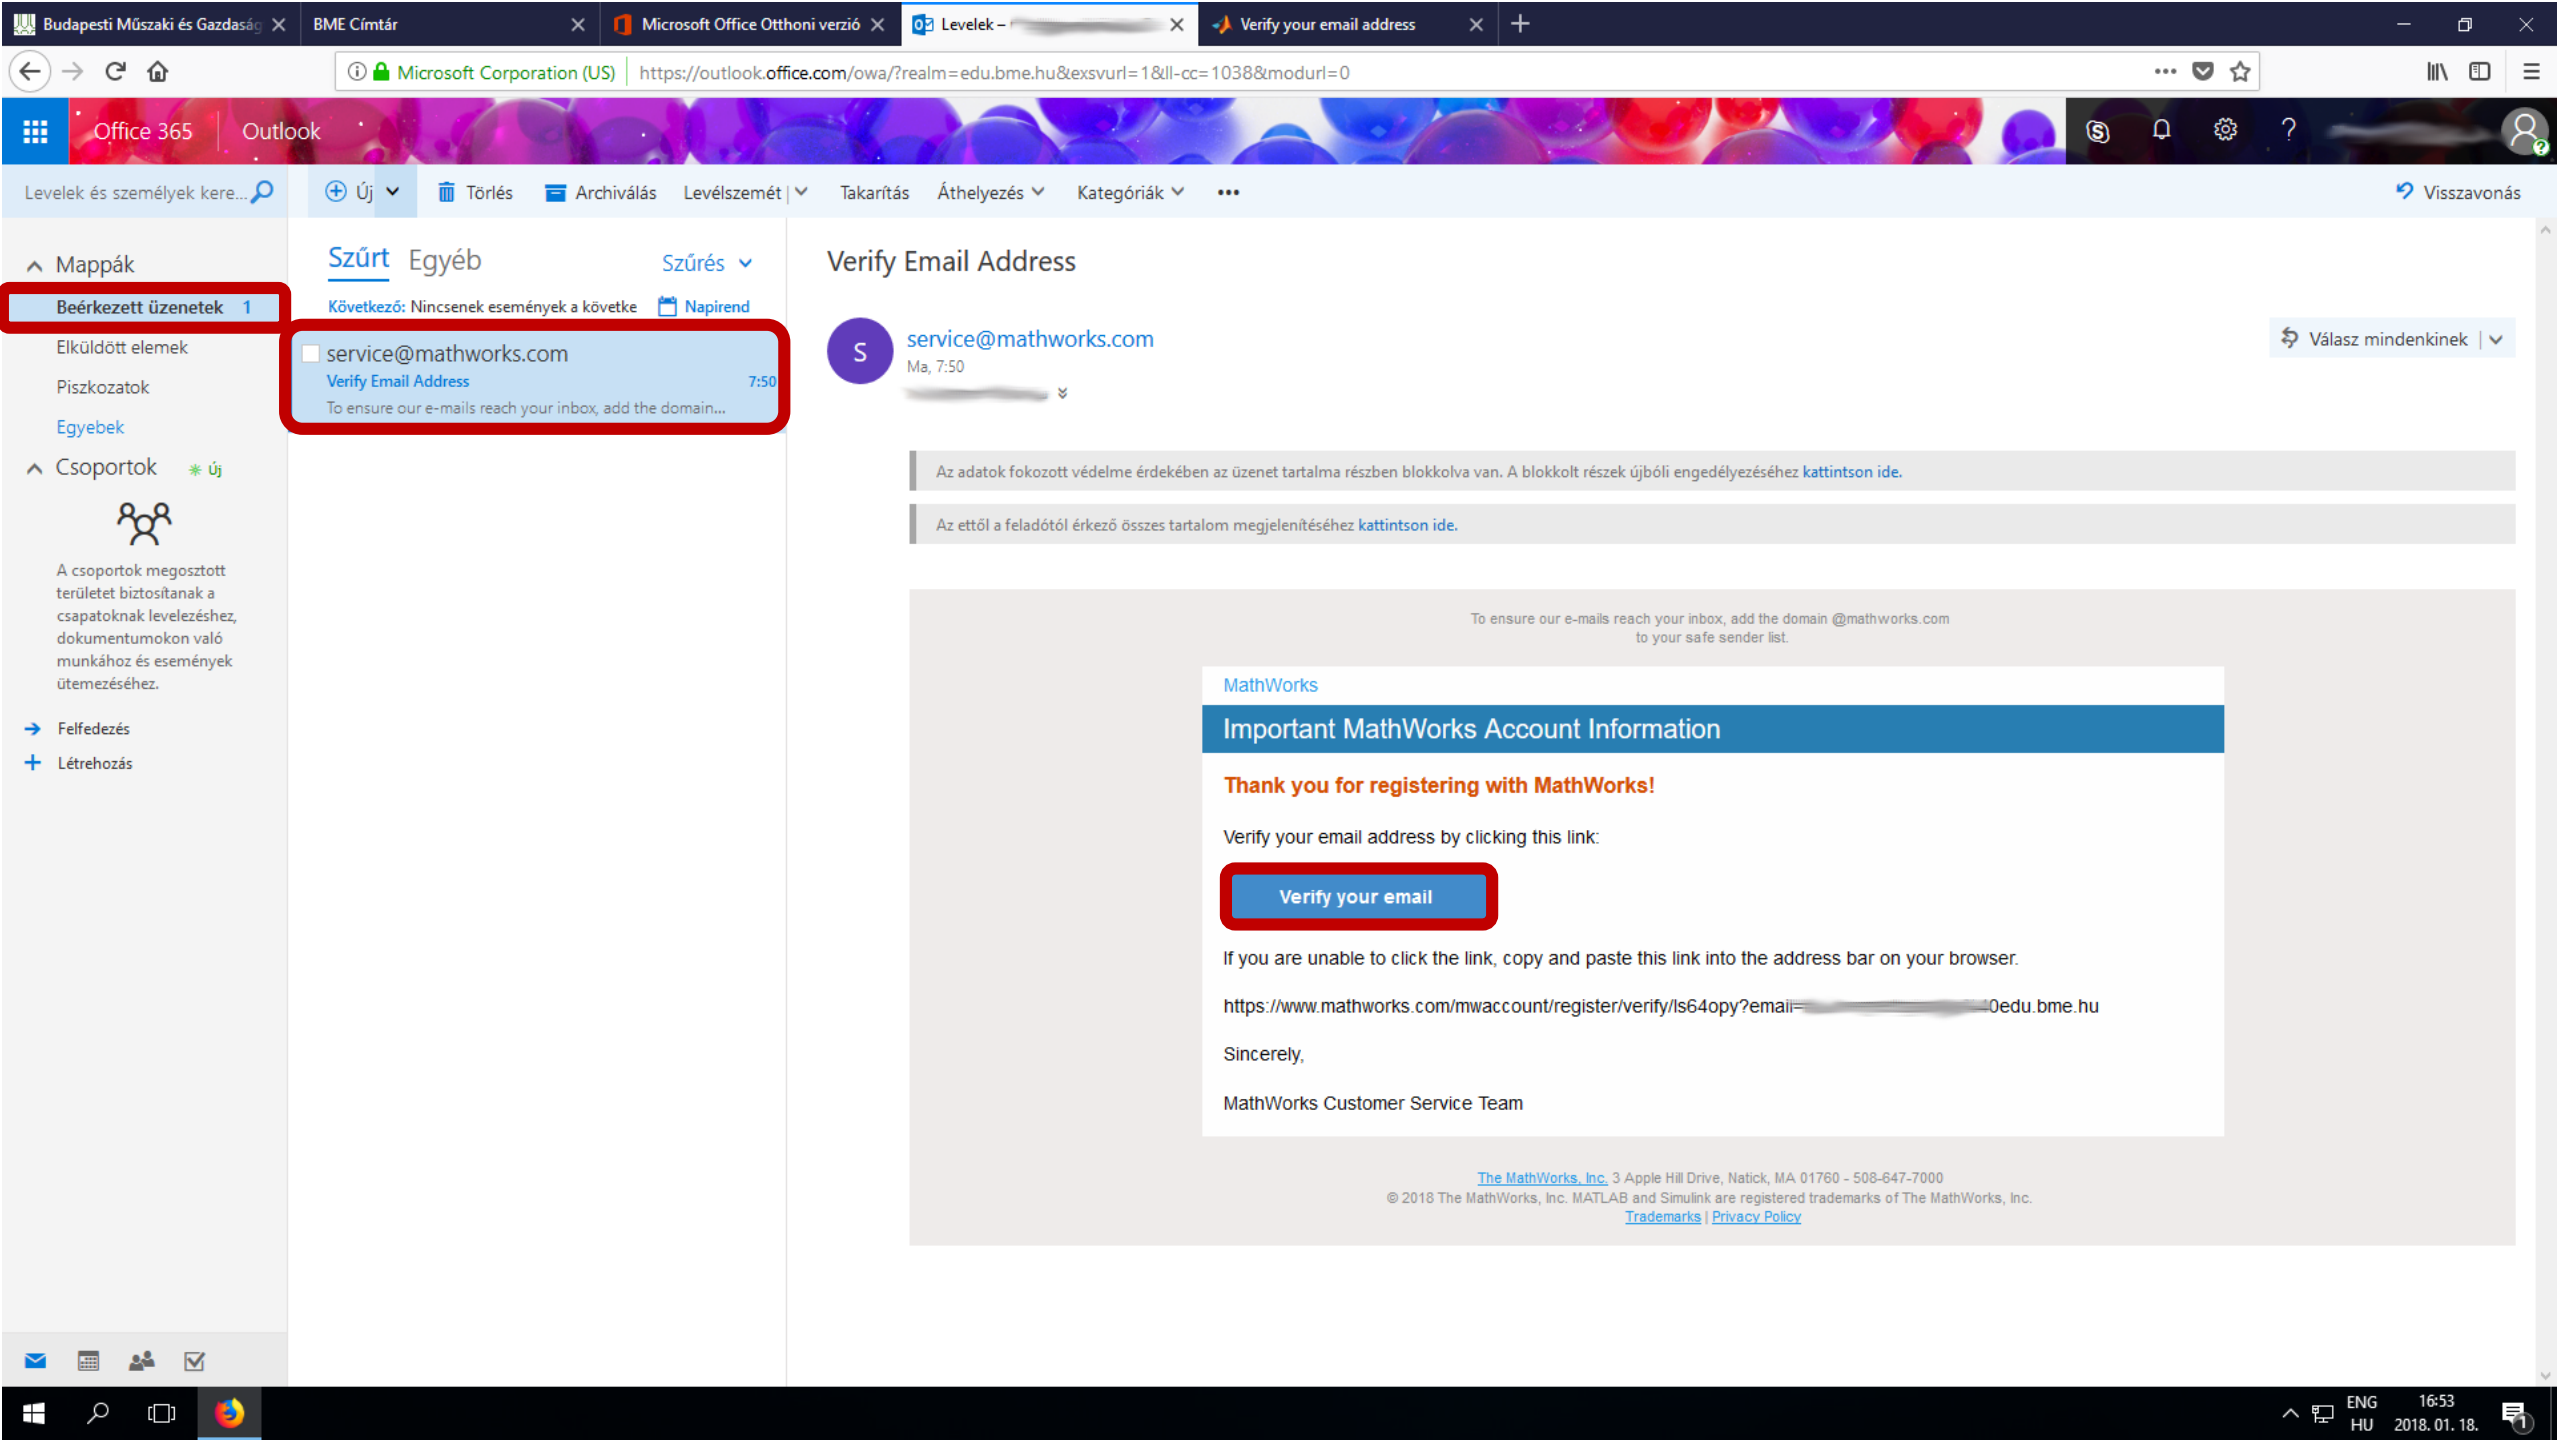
Budapesti Műszaki és Gazdaság | BME Címtár | Microsoft Office Otthoni verzió | Levelek – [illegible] | Verify your email address

Microsoft Corporation (US) https://outlook.office.com/owa/?realm=edu.bme.hu&exsvurl=1&ll-cc=1038&modurl=0

Office 365 Outlook

Levelek és személyek kere...

Új | Törlés | Archiválás | Levélszemét | Takarítás | Áthelyezés | Kategóriák | ••• | Visszavonás

Mappák
Beérkezett üzenetek 1
Elküldött elemek
Piszkozatok
Egyebek
Csoportok Új

A csoportok megosztott területet biztosítanak a csapatoknak levelezéshez, dokumentumokon való munkához és események ütemezéséhez.

Felfedezés
Létrehozás

Szűrt Egyéb Szűrés

Következő: Nincsenek események a követke Napirend

service@mathworks.com
Verify Email Address 7:50
To ensure our e-mails reach your inbox, add the domain...

Verify Email Address

S service@mathworks.com
Ma, 7:50
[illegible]

Válasz mindenkinek

Az adatok fokozott védelme érdekében az üzenet tartalma részben blokkolva van. A blokkolt részek újbóli engedélyezéséhez kattintson ide.

Az ettől a feladótól érkező összes tartalom megjelenítéséhez kattintson ide.

To ensure our e-mails reach your inbox, add the domain @mathworks.com to your safe sender list.

MathWorks

Important MathWorks Account Information

Thank you for registering with MathWorks!

Verify your email address by clicking this link:

Verify your email

If you are unable to click the link, copy and paste this link into the address bar on your browser.

https://www.mathworks.com/mwaccount/register/verify/ls64opy?email=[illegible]0edu.bme.hu

Sincerely,

MathWorks Customer Service Team

The MathWorks, Inc. 3 Apple Hill Drive, Natick, MA 01760 - 508-647-7000
© 2018 The MathWorks, Inc. MATLAB and Simulink are registered trademarks of The MathWorks, Inc.
Trademarks | Privacy Policy

ENG HU 16:53 2018. 01. 18.